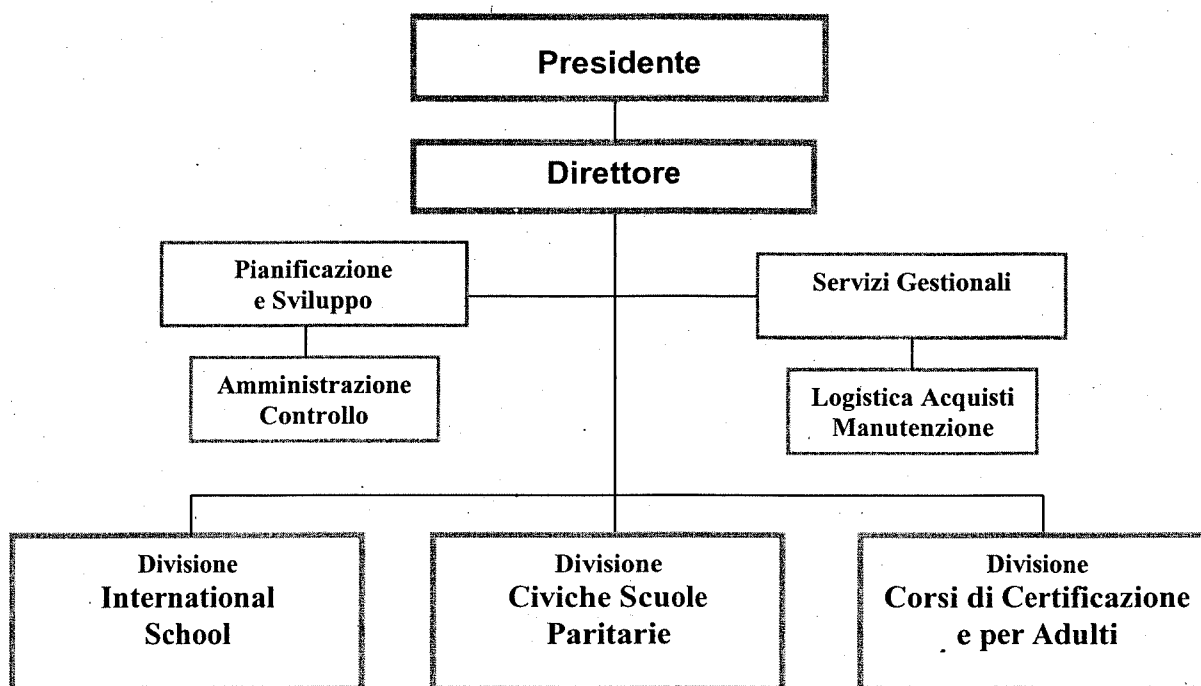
Presidente

Direttore

Pianificazione e Sviluppo

Servizi Gestionali

Amministrazione Controllo

Logistica Acquisti Manutenzione

Divisione International School

Divisione Civiche Scuole Paritarie

Divisione Corsi di Certificazione e per Adulti